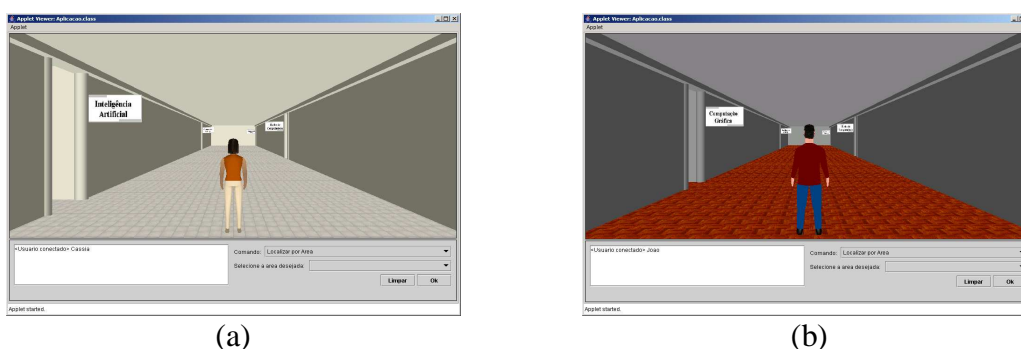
Applet Viewer: Aplicacao.class
Applet
Inteligência Artificial
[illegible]
>Usuario conectado> Cassia
Comando: Localizar por Area
Selecione a area desejada:
Limpar
Ok
Applet started.

(a)

Applet Viewer: Aplicacao.class
Applet
Computação Gráfica
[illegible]
>Usuario conectado> Joao
Comando: Localizar por Area
Selecione a area desejada:
Limpar
Ok
Applet started.

(b)